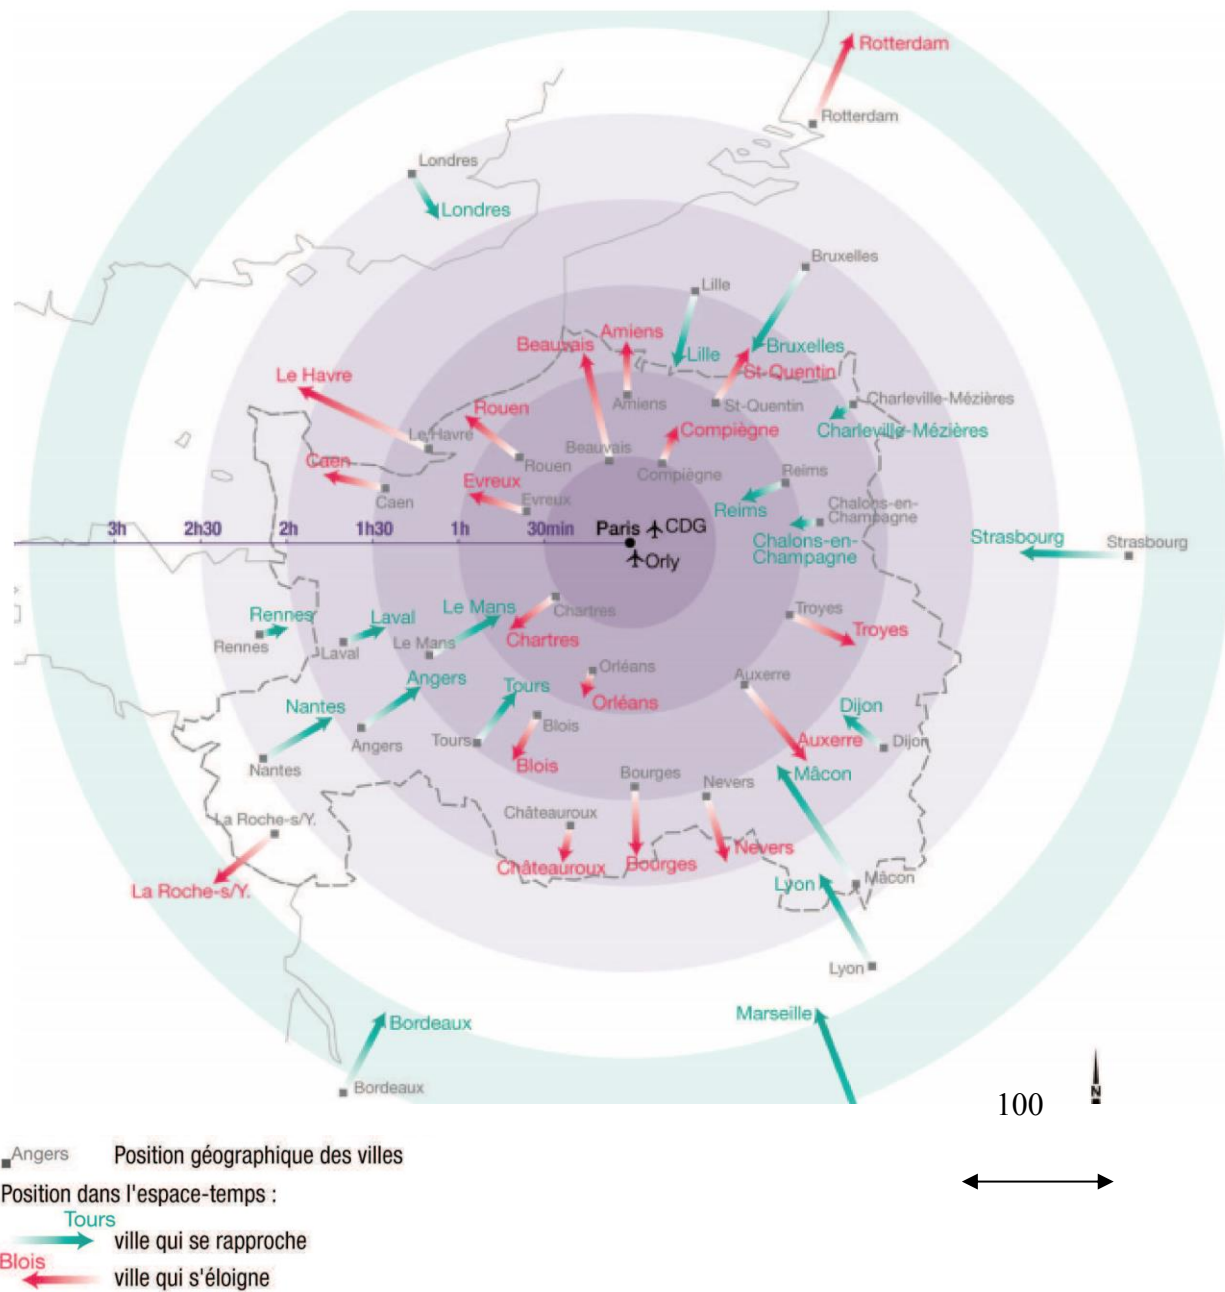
Rotterdam
Rotterdam
Londres
Londres
Bruxelles
Lille
Amiens
Beauvais
Lille
Bruxelles
St-Quentin
Le Havre
Amiens
St-Quentin
Charleville-Mézières
Rouen
Le Havre
Compiègne
Charleville-Mézières
Beauvais
Caen
Rouen
Compiègne
Reims
Evreux
Caen
Evreux
Reims
Chalons-en-Champagne
3h
2h30
2h
1h30
1h
30min
Paris
CDG
Orly
Chalons-en-Champagne
Strasbourg
Strasbourg
Rennes
Laval
Le Mans
Chartres
Troyes
Rennes
Laval
Le Mans
Chartres
Troyes
Orléans
Angers
Tours
Orléans
Auxerre
Nantes
Blois
Dijon
Angers
Tours
Auxerre
Dijon
Blois
Nantes
Bourges
Nevers
Mâcon
La Roche-s/Y.
Châteauroux
Nevers
Châteauroux
Bourges
Lyon
Mâcon
La Roche-s/Y.
Lyon
Bordeaux
Marseille
Bordeaux
100
N
Angers Position géographique des villes
Position dans l'espace-temps :
Tours ville qui se rapproche
Blois ville qui s'éloigne